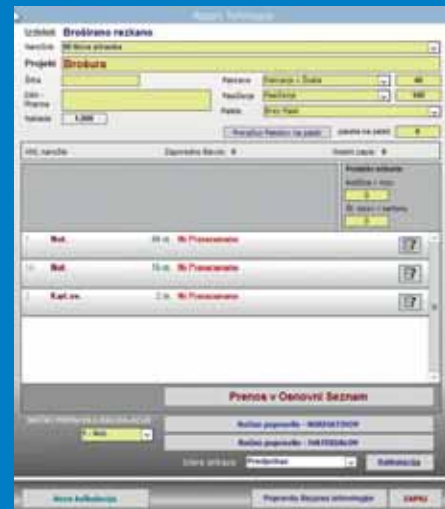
Izdelek: Broširano rezkano

Naročnik: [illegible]

Projekt: Brošura

Šifra

Ime / Pozicija

Naklada 1.000

Format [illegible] 40

Razširjen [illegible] 180

Papir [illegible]

Preračun Naročnic na papir

Prenos v Osnovni Seznam

Nova kalkulacija

Pregledni Seznam tehnologije

ZAPRI